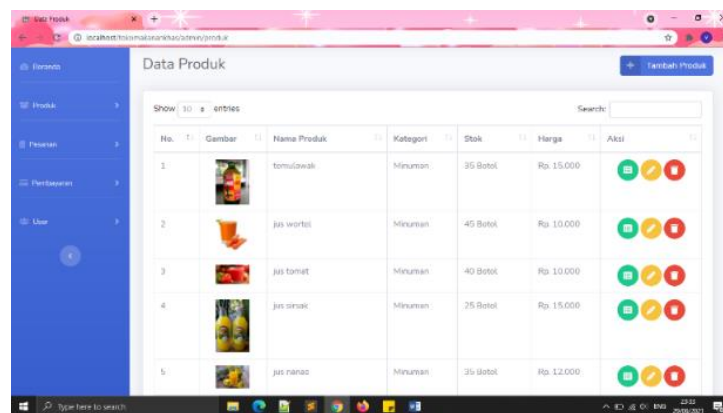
Data Produk
localhost/tokomakananskhas/admin/produk

Beranda
Produk
Pesanan
Pembayaran
User

Data Produk
Tambah Produk

Show 10 entries
Search:

| No. | Gambar | Nama Produk | Kategori | Stok | Harga | Aksi |
|---|---|---|---|---|---|---|
| 1 | | temulawak | Minuman | 35 Botol | Rp. 15.000 | |
| 2 | | jus wortel | Minuman | 45 Botol | Rp. 10.000 | |
| 3 | | jus tomat | Minuman | 40 Botol | Rp. 10.000 | |
| 4 | | jus sirsak | Minuman | 25 Botol | Rp. 15.000 | |
| 5 | | jus nanas | Minuman | 35 Botol | Rp. 12.000 | |

Type here to search
ENG